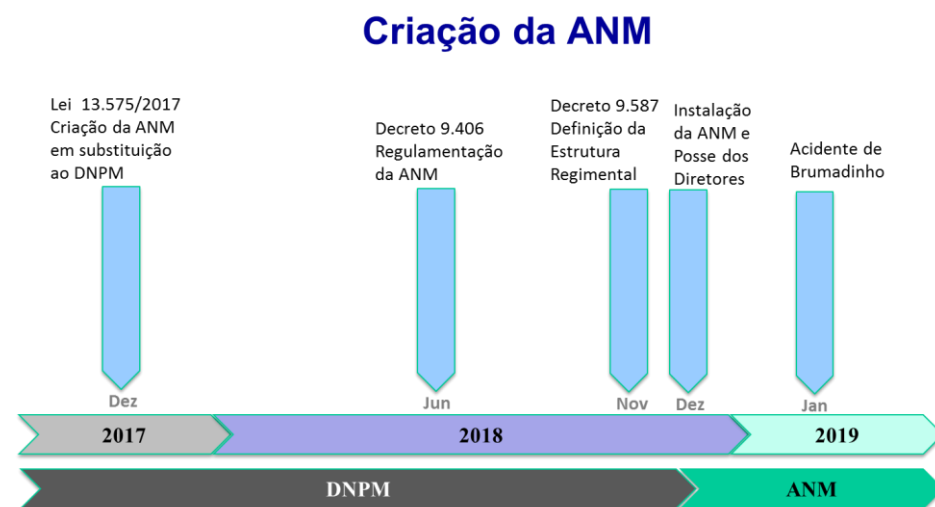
Criação da ANM

Lei 13.575/2017 Criação da ANM em substituição ao DNPM

Decreto 9.406 Regulamentação da ANM

Decreto 9.587 Definição da Estrutura Regimental

Instalação da ANM e Posse dos Diretores

Acidente de Brumadinho

Dez

Jun

Nov

Dez

Jan

2017

2018

2019

DNPM

ANM